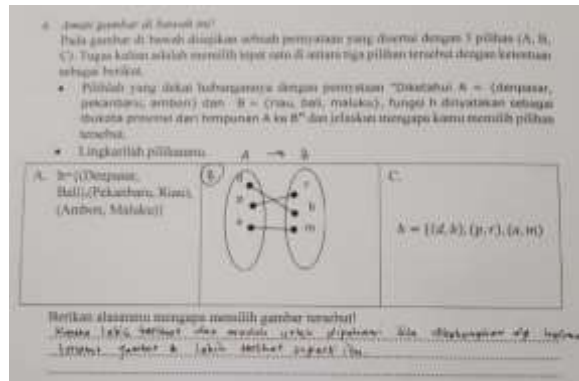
4. Amati gambar di bawah ini!
Pada gambar di bawah disajikan sebuah pernyataan yang disertai dengan 3 pilihan (A, B, C). Tugas kalian adalah memilih tepat satu di antara tiga pilihan tersebut dengan ketentuan sebagai berikut.
• Pilihlah yang dekat hubungannya dengan pernyataan "Diketahui A = {denpasar, pekanbaru, ambon} dan B = {riau, bali, maluku}, fungsi h dinyatakan sebagai ibukota provinsi dari himpunan A ke B" dan jelaskan mengapa kamu memilih pilihan tersebut.
• Lingkarilah pilihanmu.

$A \rightarrow B$

| A. | B. | C. |
|---|---|---|
| h={(Denpasar, Bali),(Pekanbaru, Riau), (Ambon, Maluku)} | d, p, a → r, b, m | $h = \{(d, b), (p, r), (a, m)\}$ |

Berikan alasanmu mengapa memilih gambar tersebut!
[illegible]
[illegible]